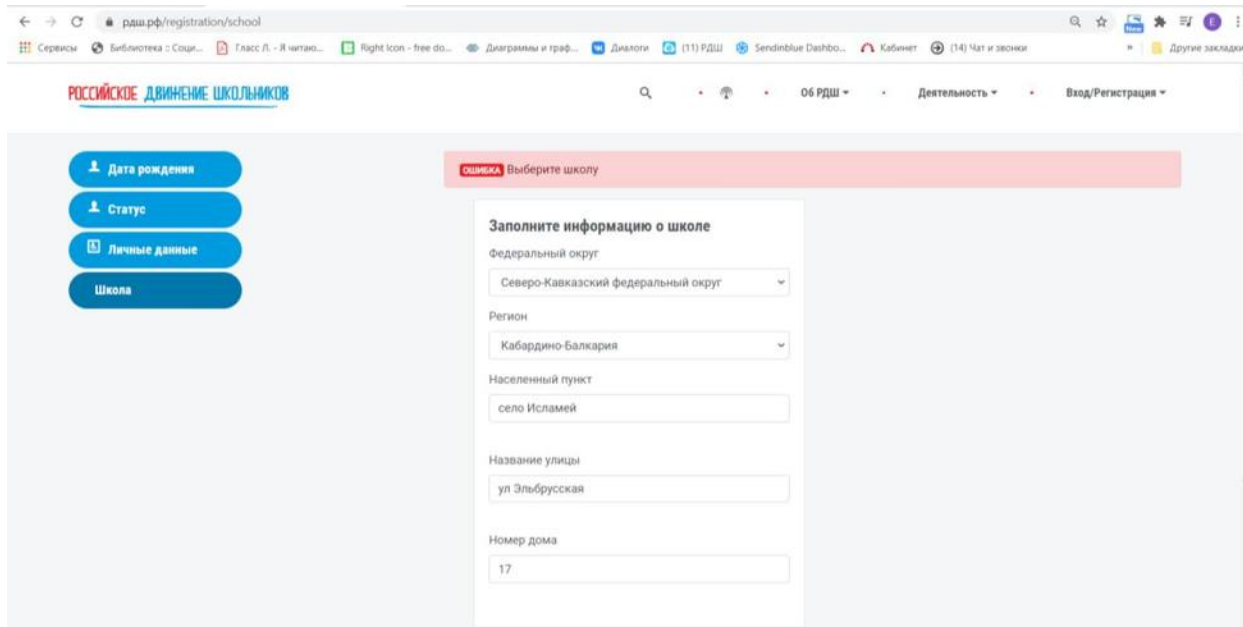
рдш.рф/registration/school

Сервисы Библиотека :: Соци... Гласс Л. - Я читаю... Right Icon - free do... Диаграммы и граф... Диалоги (11) РДШ Sendinblue Dashbo... Кабинет (14) Чат и звонки » Другие закладки

РОССИЙСКОЕ ДВИЖЕНИЕ ШКОЛЬНИКОВ

Об РДШ ▾ Деятельность ▾ Вход/Регистрация ▾

Дата рождения
Статус
Личные данные
Школа

ОШИБКА Выберите школу

Заполните информацию о школе

Федеральный округ
Северо-Кавказский федеральный округ

Регион
Кабардино-Балкария

Населенный пункт
село Исламей

Название улицы
ул Эльбрусская

Номер дома
17